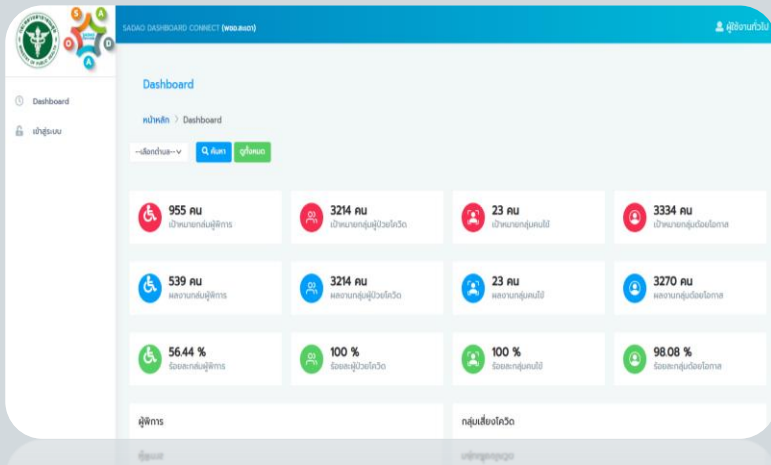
S A D A O

SADAO DASHBOARD CONNECT (พชอ.สะเดา)

ผู้ใช้งานทั่วไป

Dashboard

เข้าสู่ระบบ

Dashboard

หน้าหลัก > Dashboard

--เลือกตำบล--

ค้นหา

ดูทั้งหมด

955 คน
เป้าหมายกลุ่มผู้พิการ

3214 คน
เป้าหมายกลุ่มผู้ป่วยโควิด

23 คน
เป้าหมายกลุ่มคนไข้

3334 คน
เป้าหมายกลุ่มด้อยโอกาส

539 คน
ผลงานกลุ่มผู้พิการ

3214 คน
ผลงานกลุ่มผู้ป่วยโควิด

23 คน
ผลงานกลุ่มคนไข้

3270 คน
ผลงานกลุ่มด้อยโอกาส

56.44 %
ร้อยละกลุ่มผู้พิการ

100 %
ร้อยละกลุ่มผู้ป่วยโควิด

100 %
ร้อยละกลุ่มคนไข้

98.08 %
ร้อยละกลุ่มด้อยโอกาส

ผู้พิการ

กลุ่มเสี่ยงโควิด

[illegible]

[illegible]